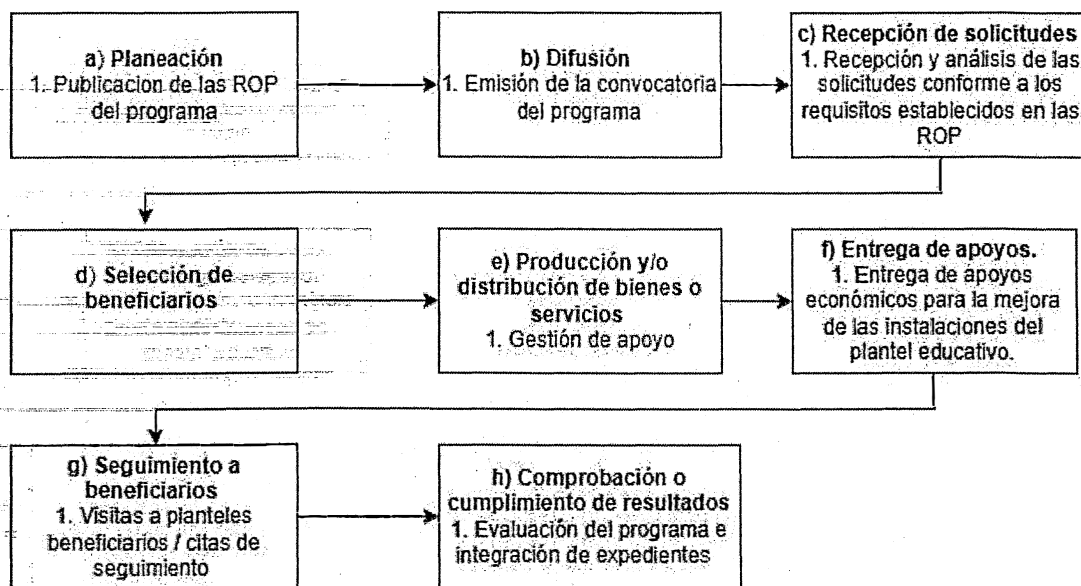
a) Planeación
1. Publicacion de las ROP del programa

b) Difusión
1. Emisión de la convocatoria del programa

c) Recepción de solicitudes
1. Recepción y análisis de las solicitudes conforme a los requisitos establecidos en las ROP

d) Selección de beneficiarios

e) Producción y/o distribución de bienes o servicios
1. Gestión de apoyo

f) Entrega de apoyos.
1. Entrega de apoyos económicos para la mejora de las instalaciones del plantel educativo.

g) Seguimiento a beneficiarios
1. Visitas a planteles beneficiarios / citas de seguimiento

h) Comprobación o cumplimiento de resultados
1. Evaluación del programa e integración de expedientes